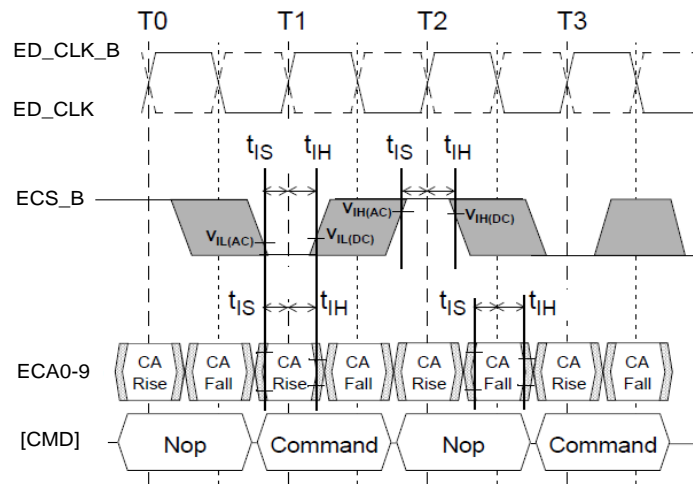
T0 T1 T2 T3

ED_CLK_B

ED_CLK

$t_{IS}$ $t_{IH}$ $t_{IS}$ $t_{IH}$

ECS_B

$V_{IL(AC)}$ $V_{IL(DC)}$ $V_{IH(AC)}$ $V_{IH(DC)}$

$t_{IS}$ $t_{IH}$ $t_{IS}$ $t_{IH}$

ECA0-9

CA Rise CA Fall CA Rise CA Fall CA Rise CA Fall CA Rise CA Fall

[CMD]

Nop Command Nop Command